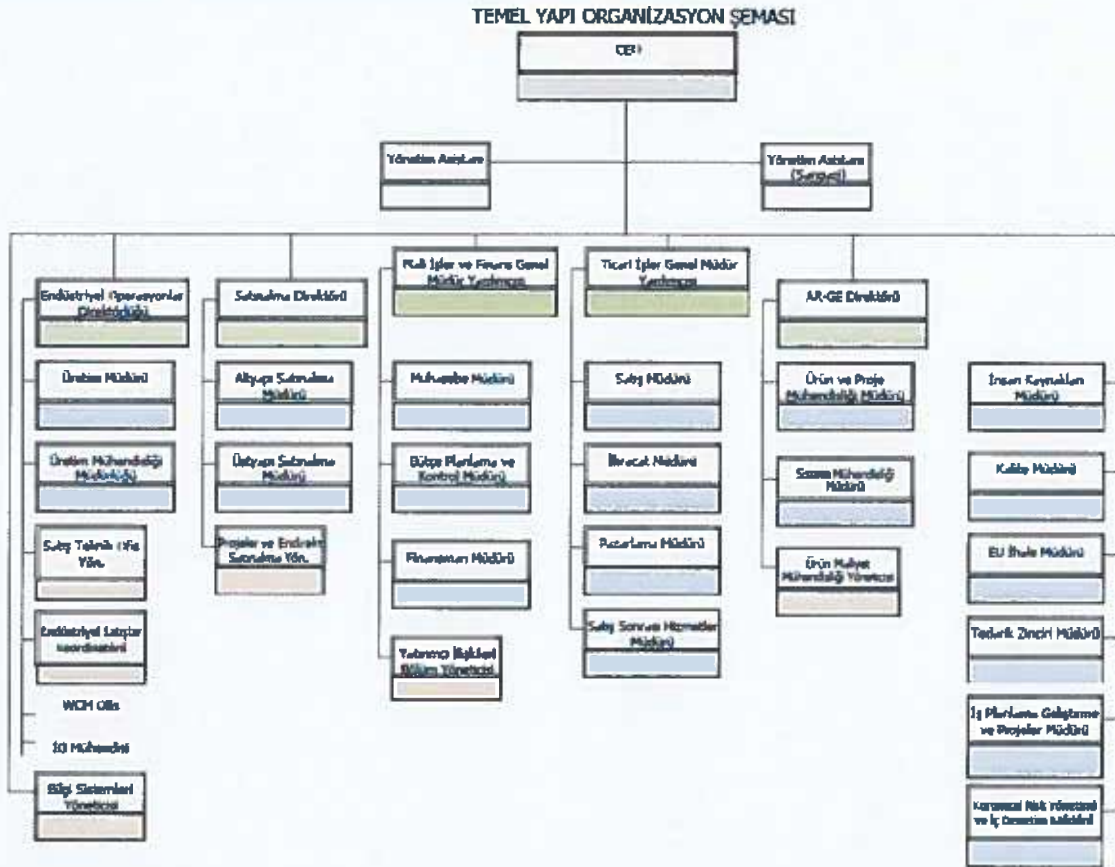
TEMEL YAPI ORGANİZASYON ŞEMASI

CEO

Yönetim Asistanı

Yönetim Asistanı (Sarayeli)

Endüstriyel Operasyonlar Direktörlüğü

Üretim Müdürü

Üretim Mühendisliği Müdürlüğü

Satış Teknik Ofis Yön.

Endüstriyel Satışlar Koordinatörü

WCM Ofis

İG Mühendisi

Bilgi Sistemleri Yöneticisi

Satınalma Direktörü

Altyapı Satınalma Müdürü

Üstyapı Satınalma Müdürü

Projeler ve Endirekt Satınalma Yön.

Mali İşler ve Finans Genel Müdür Yardımcısı

Muhasebe Müdürü

Bütçe Planlama ve Kontrol Müdürü

Finansman Müdürü

Yatırımcı İlişkileri Bölüm Yöneticisi

Ticari İşler Genel Müdür Yardımcısı

Satış Müdürü

İhracat Müdürü

Pazarlama Müdürü

Satış Sonrası Hizmetler Müdürü

AR-GE Direktörü

Ürün ve Proje Mühendisliği Müdürü

Sistem Mühendisliği Müdürü

Ürün Maliyet Mühendisliği Yöneticisi

İnsan Kaynakları Müdürü

Kalite Müdürü

EU İhale Müdürü

Tedarik Zinciri Müdürü

İş Planlama Geliştirme ve Projeler Müdürü

Kurumsal Risk Yönetimi ve İç Denetim Sekidini